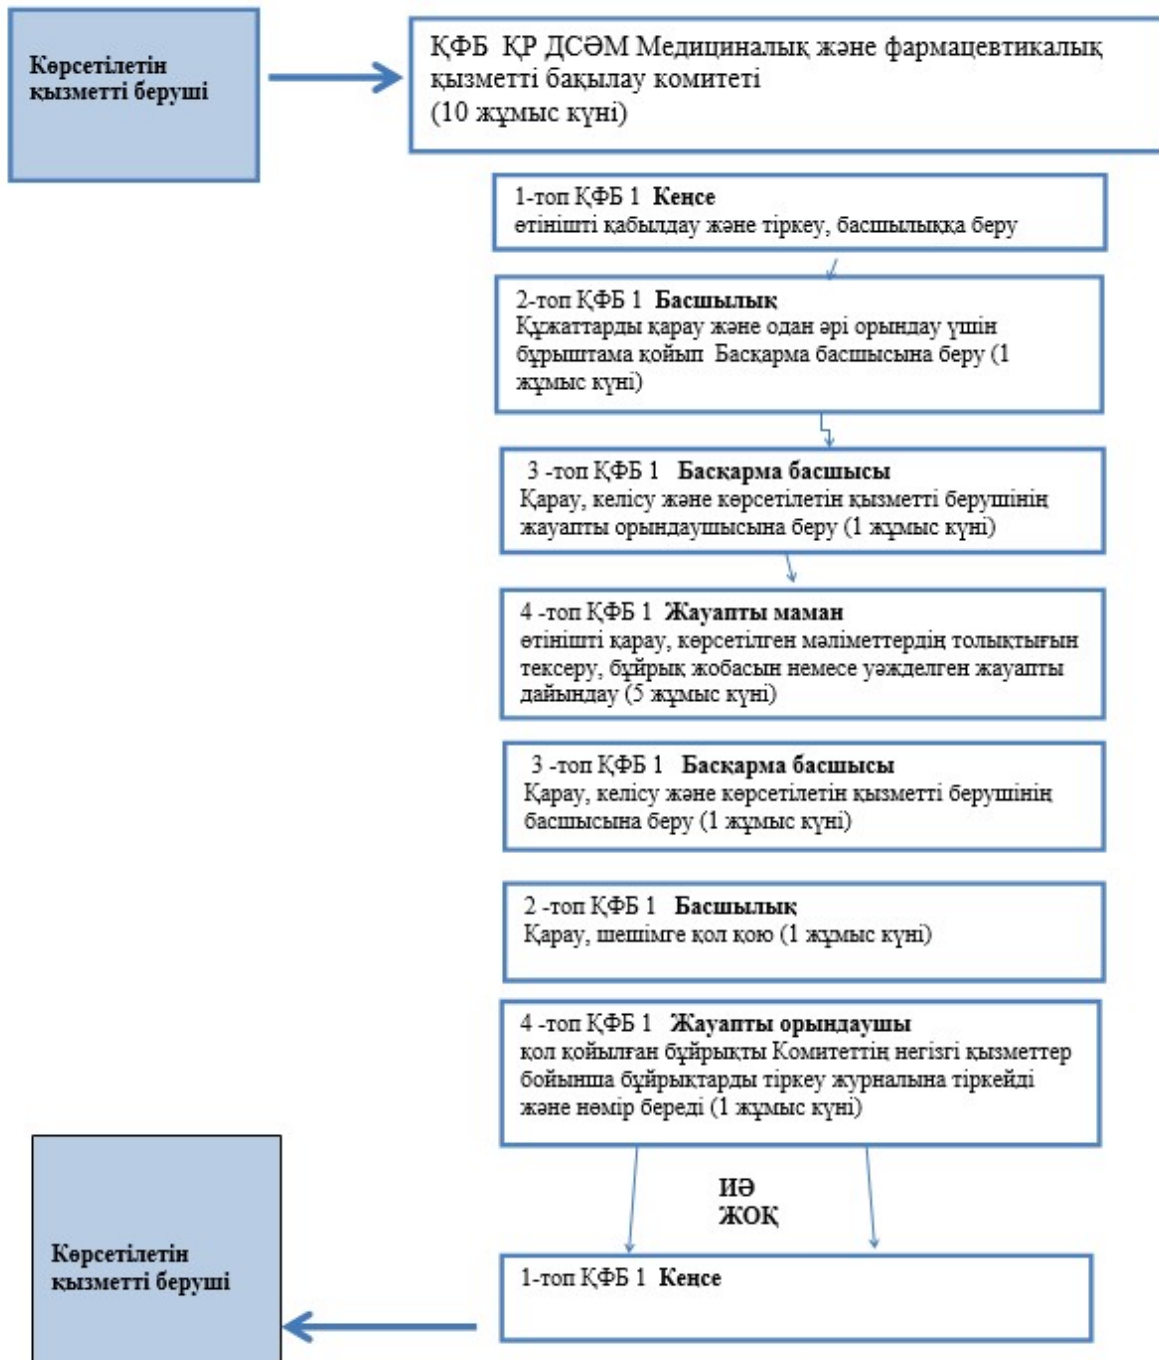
Көрсетілетін қызметті беруші

ҚФБ ҚР ДСӘМ Медициналық және фармацевтикалық қызметті бақылау комитеті
(10 жұмыс күні)

1-топ ҚФБ 1 **Кеңсе**
өтінішті қабылдау және тіркеу, басшылыққа беру

2-топ ҚФБ 1 **Басшылық**
Құжаттарды қарау және одан әрі орындау үшін бұрыштама қойып Басқарма басшысына беру (1 жұмыс күні)

3 -топ ҚФБ 1 **Басқарма басшысы**
Қарау, келісу және көрсетілетін қызметті берушінің жауапты орындаушысына беру (1 жұмыс күні)

4 -топ ҚФБ 1 **Жауапты маман**
өтінішті қарау, көрсетілген мәліметтердің толықтығын тексеру, бұйрық жобасын немесе уәжделген жауапты дайындау (5 жұмыс күні)

3 -топ ҚФБ 1 **Басқарма басшысы**
Қарау, келісу және көрсетілетін қызметті берушінің басшысына беру (1 жұмыс күні)

2 -топ ҚФБ 1 **Басшылық**
Қарау, шешімге қол қою (1 жұмыс күні)

4 -топ ҚФБ 1 **Жауапты орындаушы**
қол қойылған бұйрықты Комитеттің негізгі қызметтер бойынша бұйрықтарды тіркеу журналына тіркейді және нөмір береді (1 жұмыс күні)

ИӘ
ЖОҚ

Көрсетілетін қызметті беруші

1-топ ҚФБ 1 **Кеңсе**